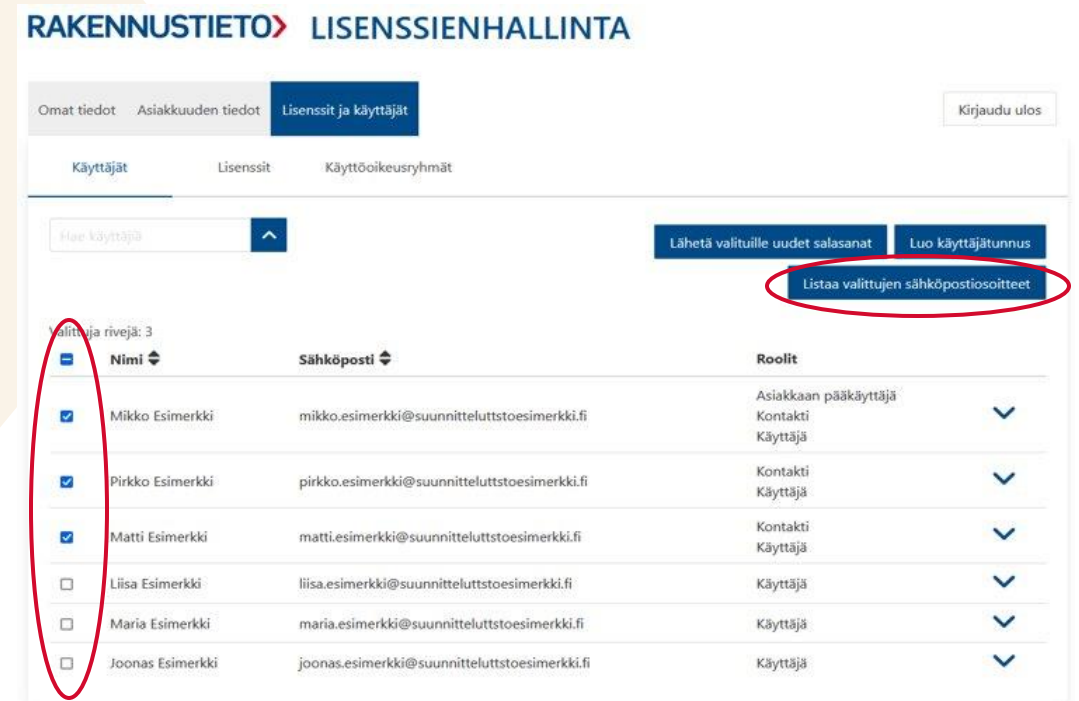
RAKENNUSTIETO LISENSSIENHALLINTA

Omat tiedot Asiakkuuden tiedot Lisenssit ja käyttäjät

Kirjaudu ulos

Käyttäjät Lisenssit Käyttöoikeusryhmät

Hae käyttäjää

Lähetä valituille uudet salasanat Luo käyttäjätunnus

Listaa valittujen sähköpostiosoitteet

Valittuja rivejä: 3

| | Nimi | Sähköposti | Roolit |
|---|---|---|---|
| ☑ | Mikko Esimerkki | mikko.esimerkki@suunnitteluttstoesimerkki.fi | Asiakkaan pääkäyttäjä Kontakti Käyttäjä |
| ☑ | Pirkko Esimerkki | pirkko.esimerkki@suunnitteluttstoesimerkki.fi | Kontakti Käyttäjä |
| ☑ | Matti Esimerkki | matti.esimerkki@suunnitteluttstoesimerkki.fi | Kontakti Käyttäjä |
| ☐ | Liisa Esimerkki | liisa.esimerkki@suunnitteluttstoesimerkki.fi | Käyttäjä |
| ☐ | Maria Esimerkki | maria.esimerkki@suunnitteluttstoesimerkki.fi | Käyttäjä |
| ☐ | Joonas Esimerkki | joonas.esimerkki@suunnitteluttstoesimerkki.fi | Käyttäjä |